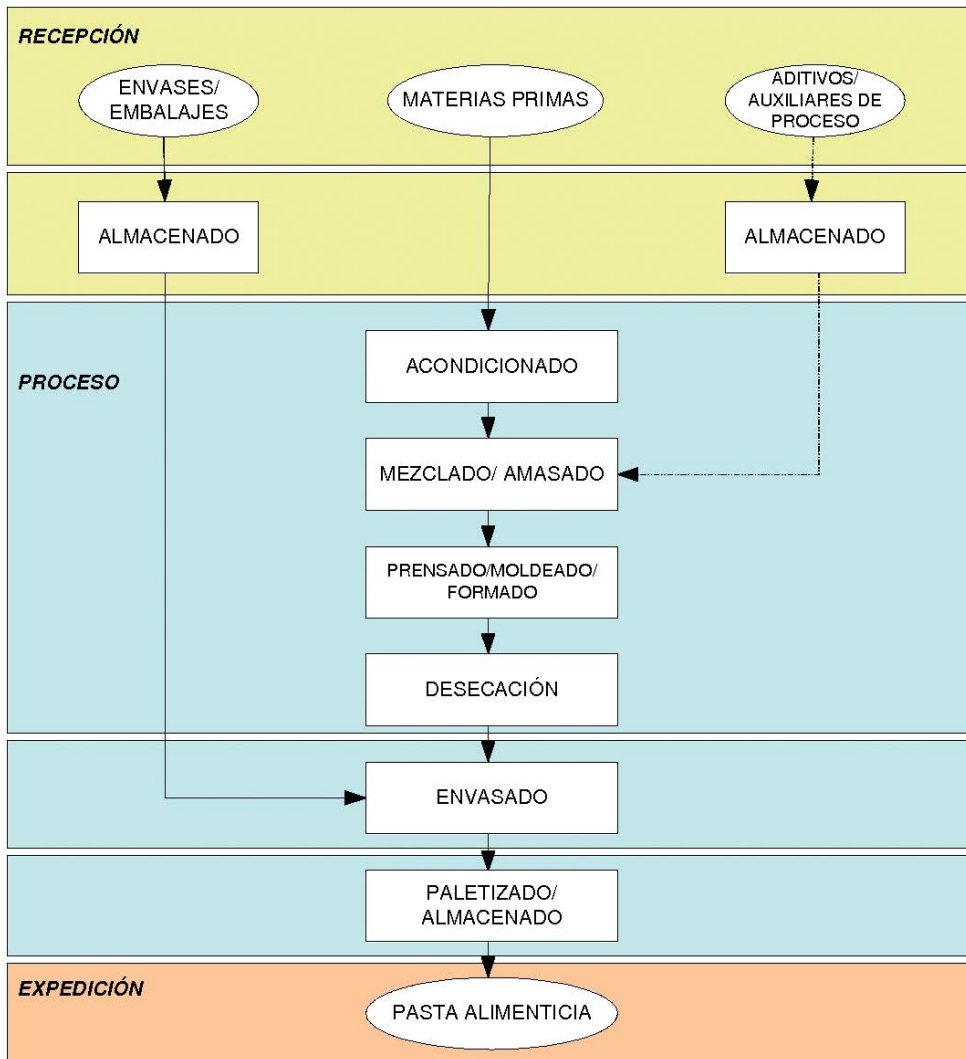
RECEPCIÓN

ENVASES/ EMBALAJES

MATERIAS PRIMAS

ADITIVOS/ AUXILIARES DE PROCESO

ALMACENADO

ALMACENADO

PROCESO

ACONDICIONADO

MEZCLADO/ AMASADO

PRENSADO/MOLDEADO/ FORMADO

DESECACIÓN

ENVASADO

PALETIZADO/ ALMACENADO

EXPEDICIÓN

PASTA ALIMENTICIA